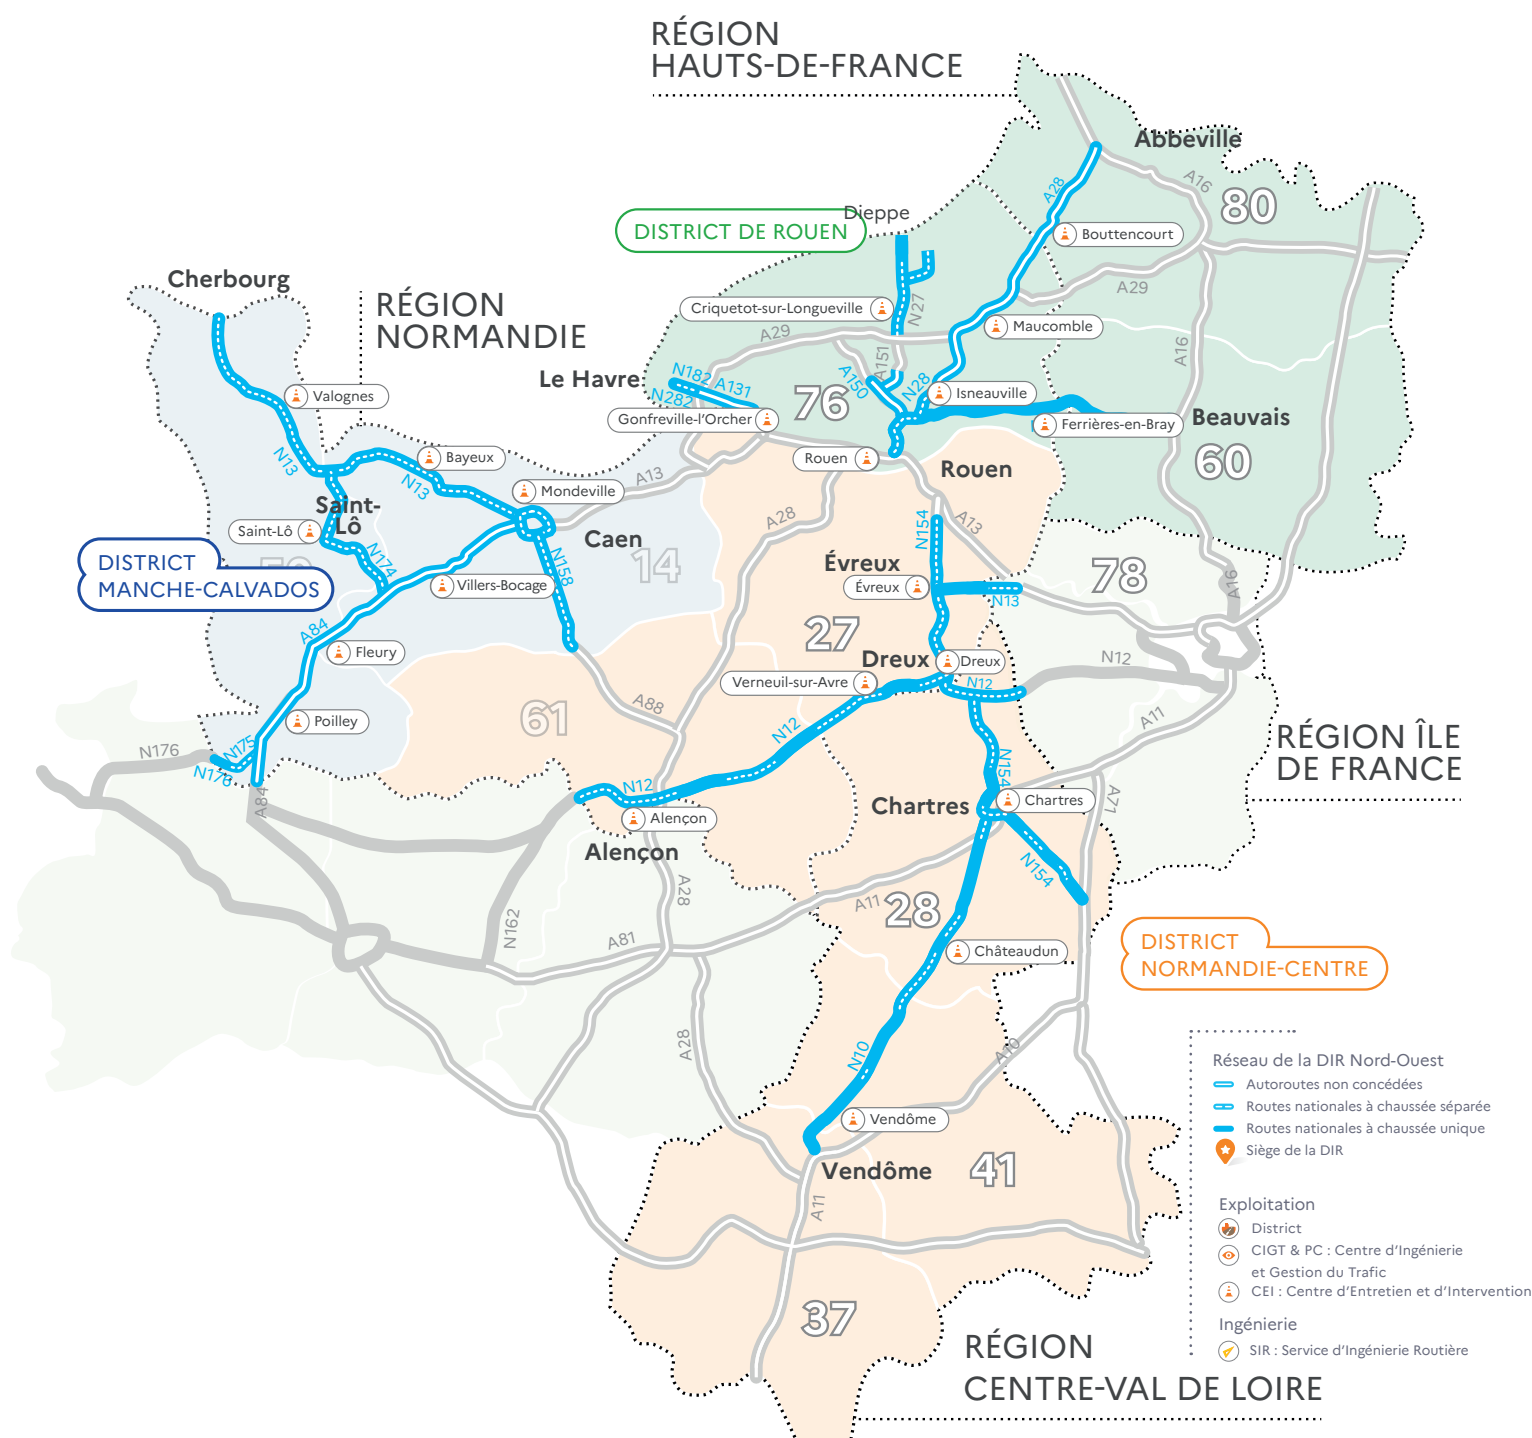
RÉGION HAUTS-DE-FRANCE

Abbeville
A16
80
A28
Bouttencourt
Dieppe
DISTRICT DE ROUEN
A29
Criquetot-sur-Longueville
N27
Maucomble
A16
A29
Le Havre
N182
A131
N282
A150
A151
N28
Isneauville
Gonfreville-l'Orcher
76
Ferrières-en-Bray
Beauvais
60
Rouen
Rouen

Cherbourg
RÉGION NORMANDIE
Valognes
N13
Bayeux
N13
Mondeville
A13
Saint-Lô
Saint-Lô
Caen
14
A28
A13
N154
DISTRICT MANCHE-CALVADOS
N174
N158
Villers-Bocage
Évreux
Évreux
78
N13
A84
Fleury
27
Dreux
Dreux
N12
Verneuil-sur-Avre
N12
61
A88
Poilley
N176
N175
N176
A84
N12
A11
RÉGION ÎLE DE FRANCE
N12
N154
Chartres
Chartres
A71
Alençon
Alençon
N154
A28
A11
28
N162
A81
Châteaudun
DISTRICT NORMANDIE-CENTRE
A28
N10
A10
Vendôme
Vendôme
41
A11
37

Réseau de la DIR Nord-Ouest
Autoroutes non concédées
Routes nationales à chaussée séparée
Routes nationales à chaussée unique
Siège de la DIR

Exploitation
District
CIGT & PC : Centre d'Ingénierie et Gestion du Trafic
CEI : Centre d'Entretien et d'Intervention

Ingénierie
SIR : Service d'Ingénierie Routière

RÉGION CENTRE-VAL DE LOIRE